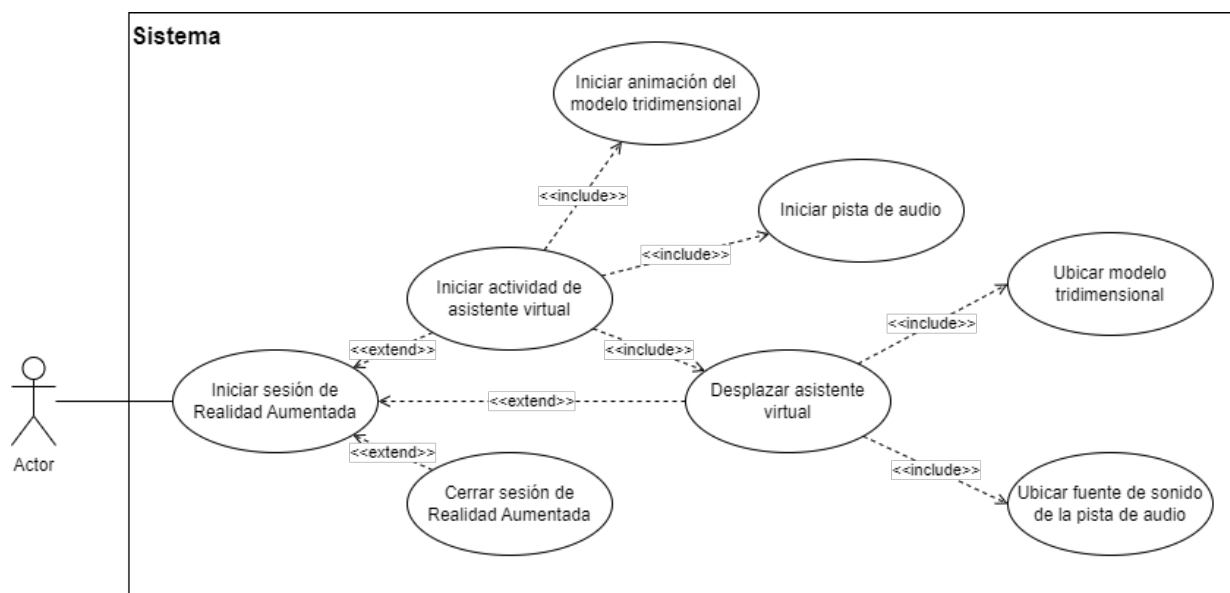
Sistema

Iniciar animación del modelo tridimensional

<<include>>

Iniciar pista de audio

<<include>>

Iniciar actividad de asistente virtual

Ubicar modelo tridimensional

<<include>>

<<extend>>

<<include>>

Actor

Iniciar sesión de Realidad Aumentada

<<extend>>

Desplazar asistente virtual

<<extend>>

<<include>>

Cerrar sesión de Realidad Aumentada

Ubicar fuente de sonido de la pista de audio